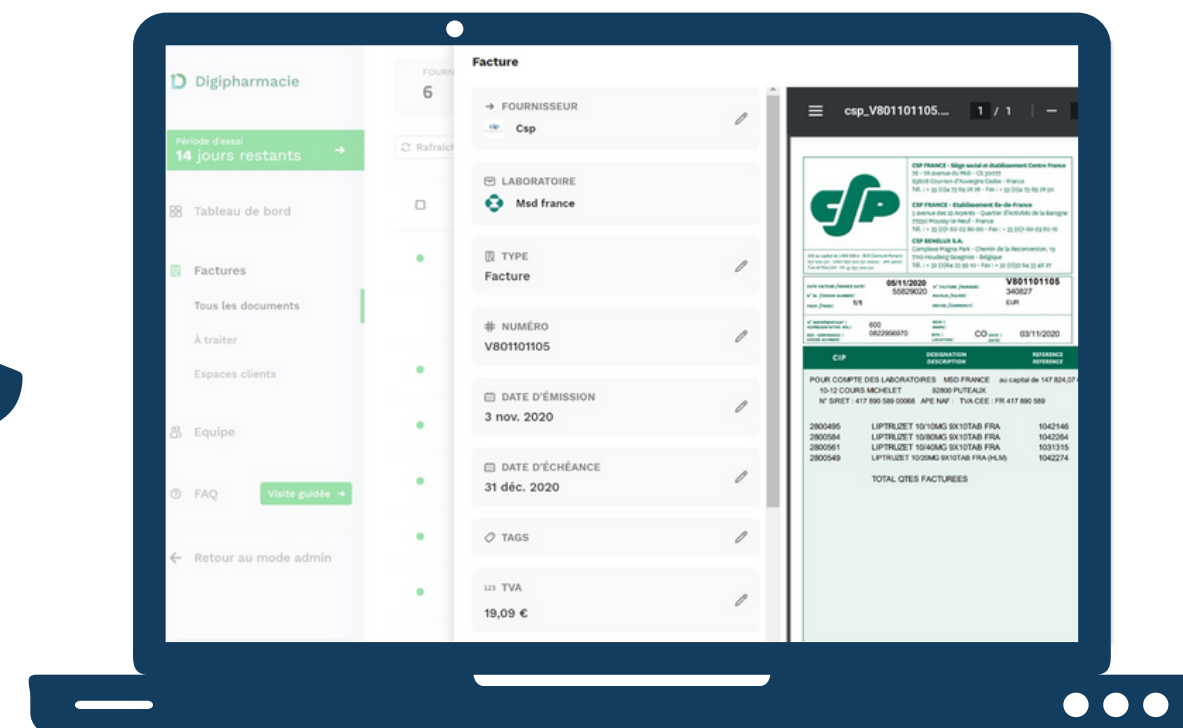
Digipharmacie

Période d'essai
14 jours restants

Tableau de bord

Factures

Tous les documents

À traiter

Espaces clients

Equipe

FAQ

Visite guidée

Retour au mode admin

FOURN
6

Rafraic

Facture

FOURNISSEUR
Csp

LABORATOIRE
Msd france

TYPE
Facture

NUMÉRO
V801101105

DATE D'ÉMISSION
3 nov. 2020

DATE D'ÉCHÉANCE
31 déc. 2020

TAGS

123 TVA
19,09 €

csp_V801101105.... 1 / 1

CSP FRANCE - Siège social et établissement Centre France
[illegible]

CSP FRANCE - Etablissement Ile-de-France
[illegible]

CSP BENELUX S.A.
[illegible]

05/11/2020
55829020
1/1

V801101105
340827
EUR

600
0822956970
CO
03/11/2020

CIP
DESIGNATION DESCRIPTION
REFERENCE REFERENCE

POUR COMPTE DES LABORATOIRES MSD FRANCE au capital de 147 824,07
10-12 COURS MICHELET 92800 PUTEAUX
N° SIRET : 417 890 589 00068 APE NAF : TVA CEE : FR 417 890 589

| 2800495 | LIPTRUZET 10/10MG 9X10TAB FRA | 1042146 |
|---|---|---|
| 2800584 | LIPTRUZET 10/80MG 9X10TAB FRA | 1042264 |
| 2800561 | LIPTRUZET 10/40MG 9X10TAB FRA | 1031315 |
| 2800549 | LIPTRUZET 10/20MG 9X10TAB FRA (HLM) | 1042274 |

TOTAL QTES FACTUREES